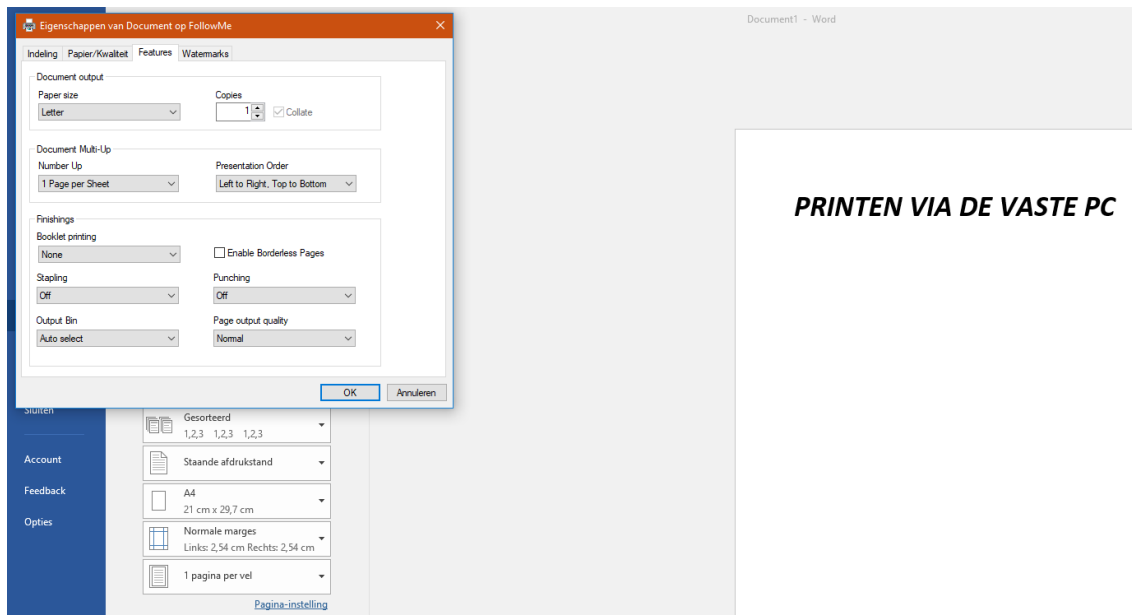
Eigenschappen van Document op FollowMe

Indeling | Papier/Kwaliteit | Features | Watermarks

Document output
Paper size
Letter
Copies
1
Collate

Document Multi-Up
Number Up
1 Page per Sheet
Presentation Order
Left to Right, Top to Bottom

Finishings
Booklet printing
None
Enable Borderless Pages
Stapling
Off
Punching
Off
Output Bin
Auto select
Page output quality
Normal

OK
Annuleren

Document1 - Word

PRINTEN VIA DE VASTE PC

Sluiten

Account
Feedback
Opties

Gesorteerd
1,2,3 1,2,3 1,2,3

Staande afdrukstand

A4
21 cm x 29,7 cm

Normale marges
Links: 2,54 cm Rechts: 2,54 cm

1 pagina per vel

Pagina-instelling